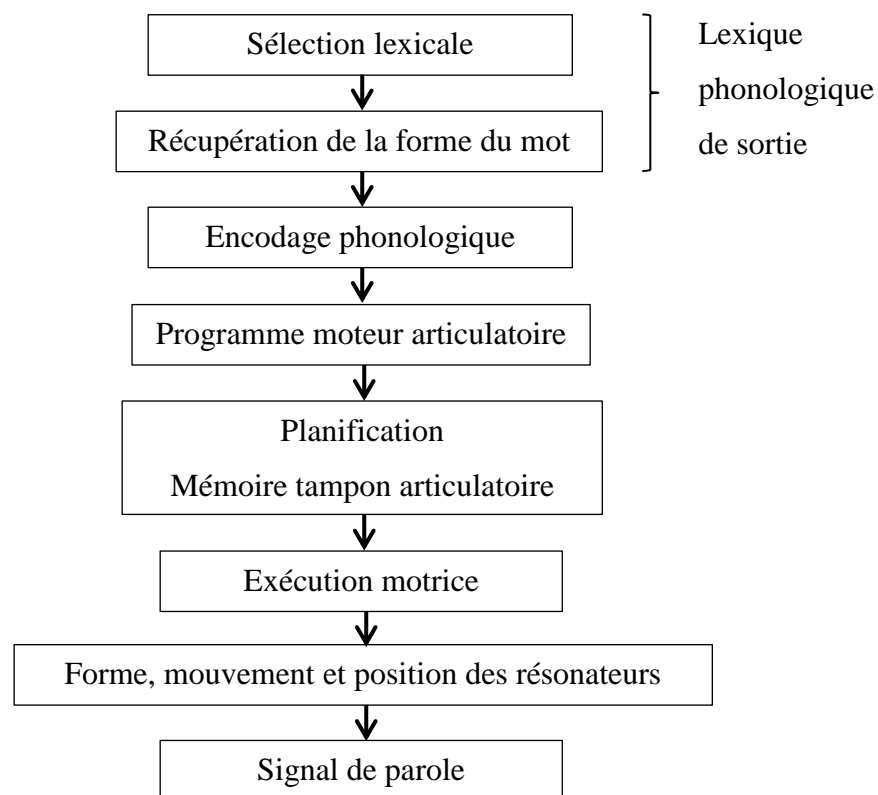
Sélection lexicale

Récupération de la forme du mot

Lexique phonologique de sortie

Encodage phonologique

Programme moteur articulatoire

Planification
Mémoire tampon articulatoire

Exécution motrice

Forme, mouvement et position des résonateurs

Signal de parole